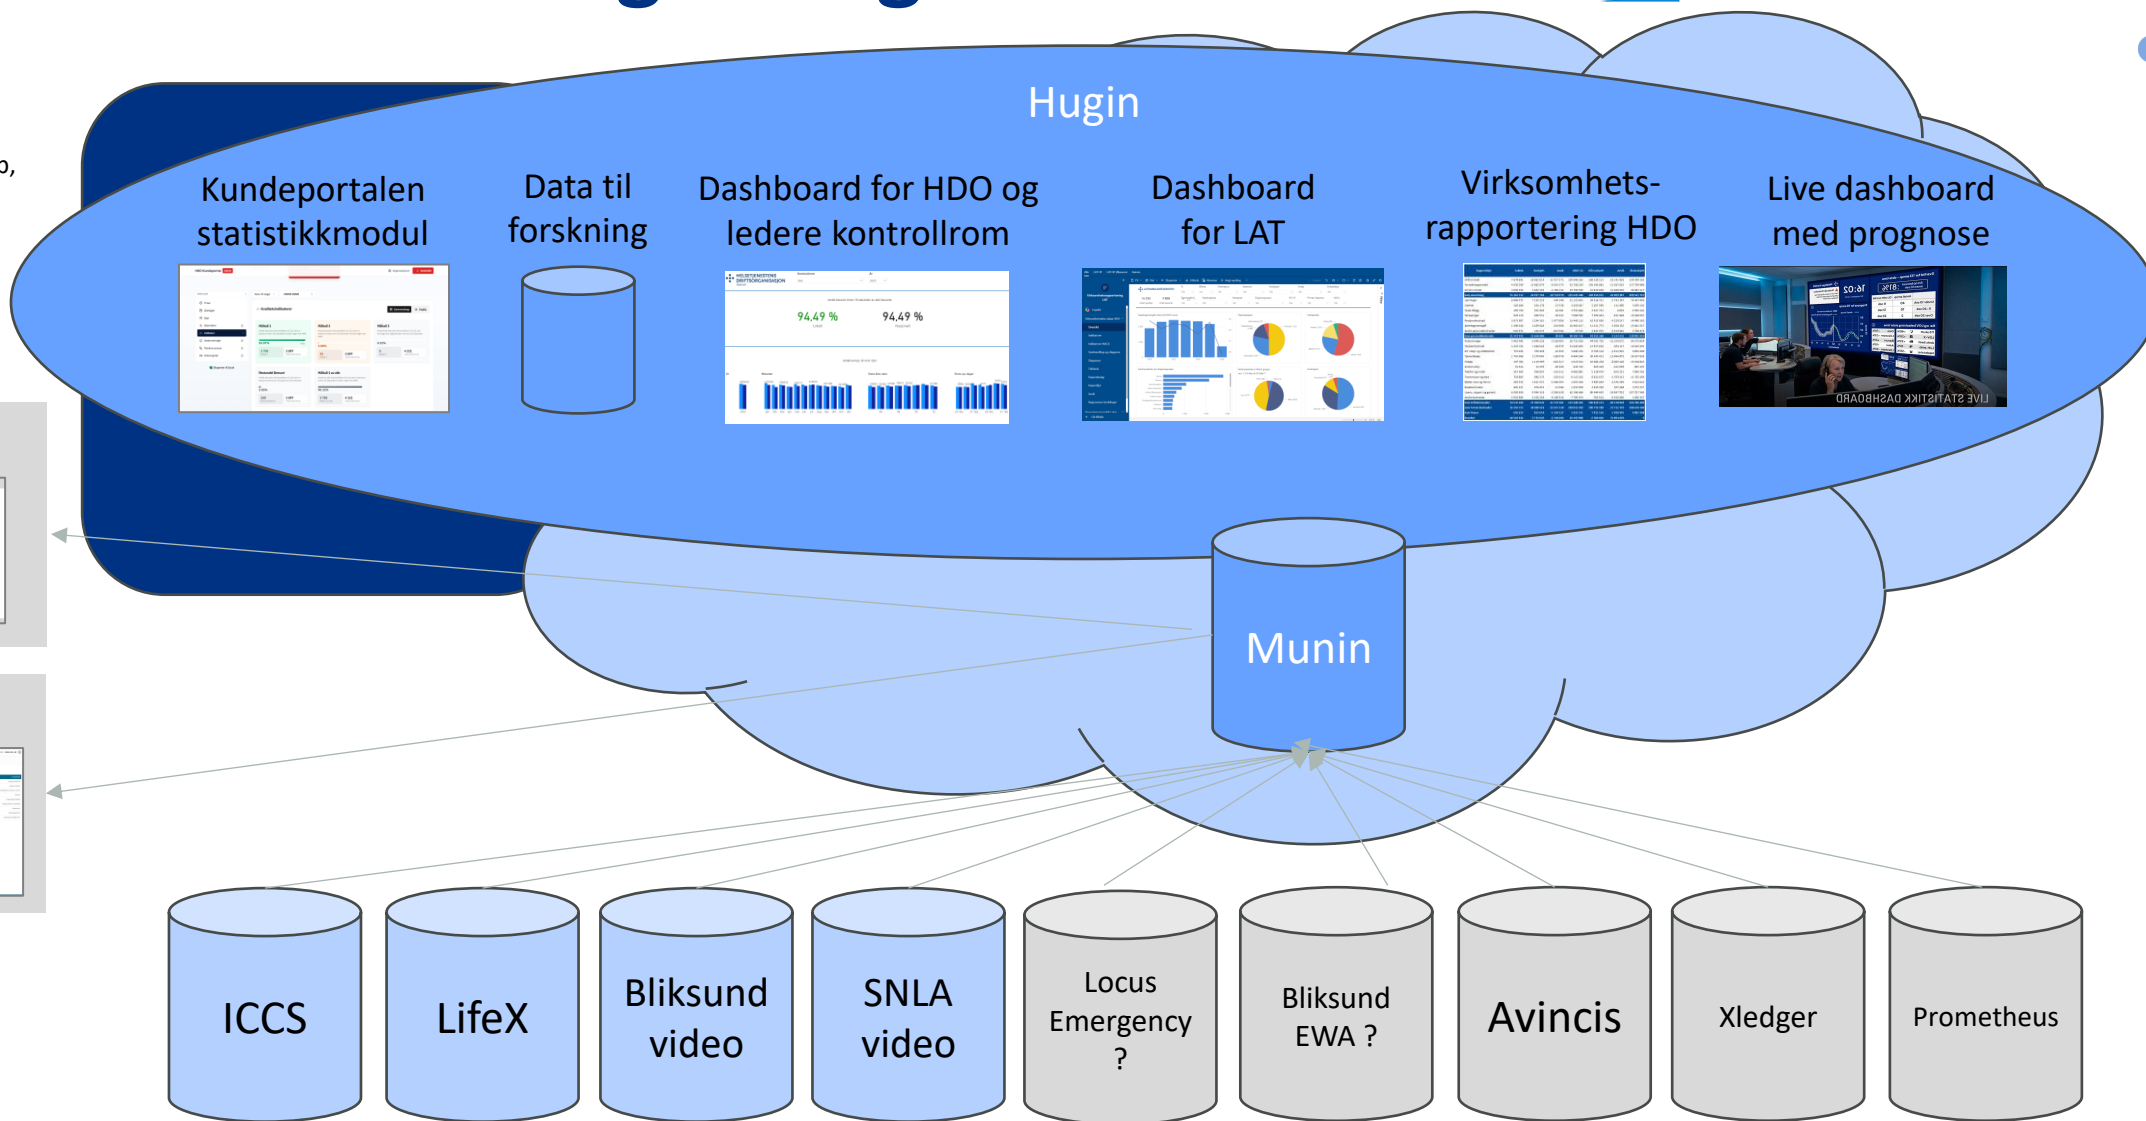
Hugin

Kundeportalen statistikkmodul

Data til forskning

Dashboard for HDO og ledere kontrollrom

94,49 %

94,49 %

Dashboard for LAT

Virksomhetsrapportering HDO

Live dashboard med prognose

LIVE STATISTIKK DASHBOARD

Munin

ICCS

LifeX

Bliksund video

SNLA video

Locus Emergency ?

Bliksund EWA ?

Avincis

Xledger

Prometheus